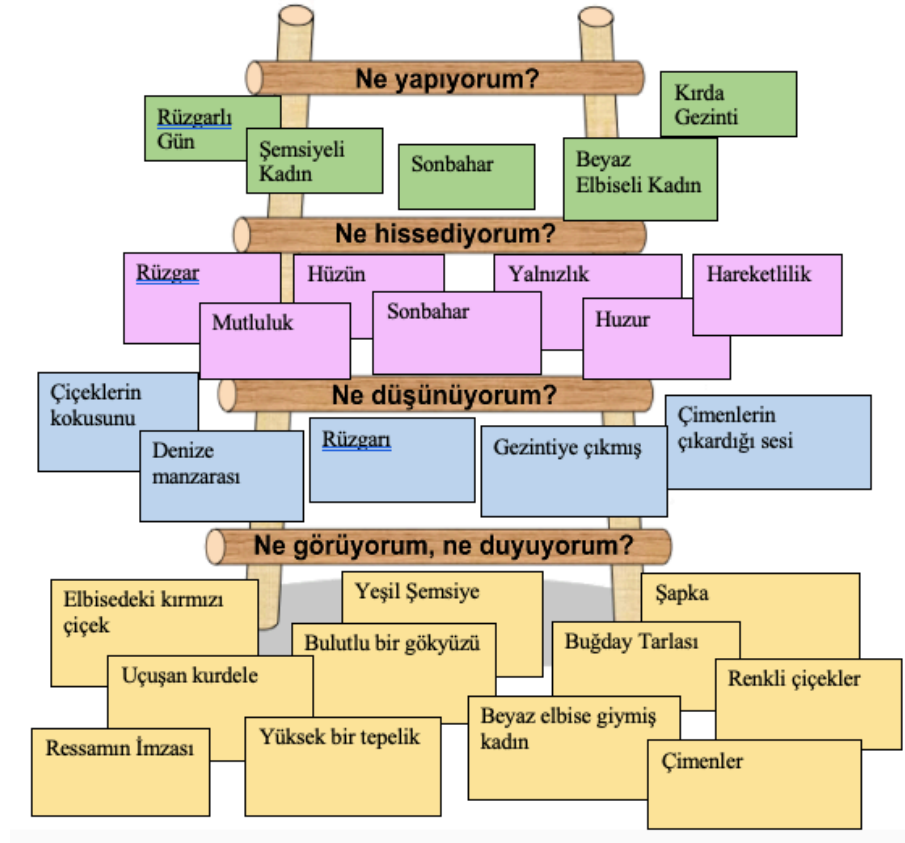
Ne yapıyorum?

Rüzgarlı Gün

Şemsiyeli Kadın

Sonbahar

Kırda Gezinti

Beyaz Elbiseli Kadın

Ne hissediyorum?

Rüzgar

Hüzün

Yalnızlık

Hareketlilik

Mutluluk

Sonbahar

Huzur

Ne düşünüyorum?

Çiçeklerin kokusunu

Denize manzarası

Rüzgarı

Gezintiye çıkmış

Çimenlerin çıkardığı sesi

Ne görüyorum, ne duyuyorum?

Elbisedeki kırmızı çiçek

Yeşil Şemsiye

Şapka

Bulutlu bir gökyüzü

Buğday Tarlası

Uçuşan kurdele

Renkli çiçekler

Ressamın İmzası

Yüksek bir tepelik

Beyaz elbise giymiş kadın

Çimenler